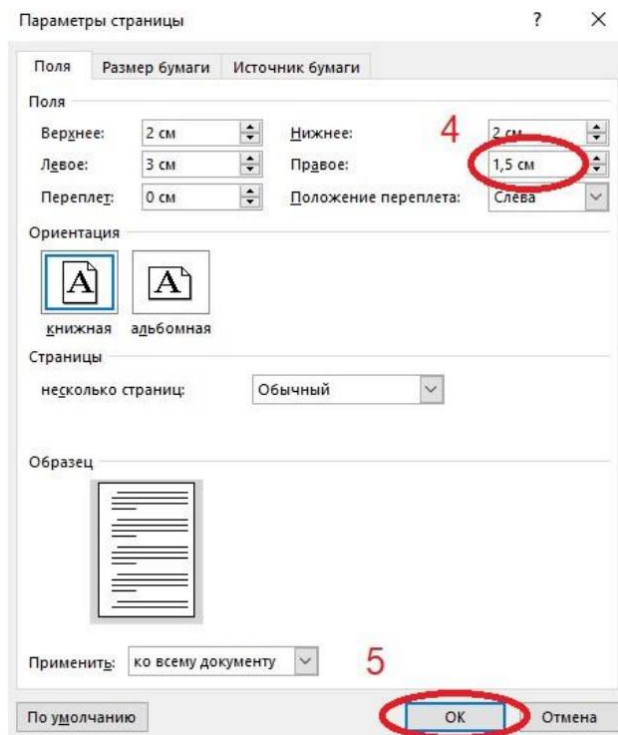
Параметры страницы ? ×

Поля | Размер бумаги | Источник бумаги

Поля

Верхнее: 2 см
Нижнее: 2 см
Левое: 3 см
Правое: 1,5 см
Переплет: 0 см
Положение переплета: Слева

4

Ориентация

A A
книжная альбомная

Страницы

несколько страниц: Обычный

Образец

Применить: ко всему документу

5

По умолчанию | OK | Отмена